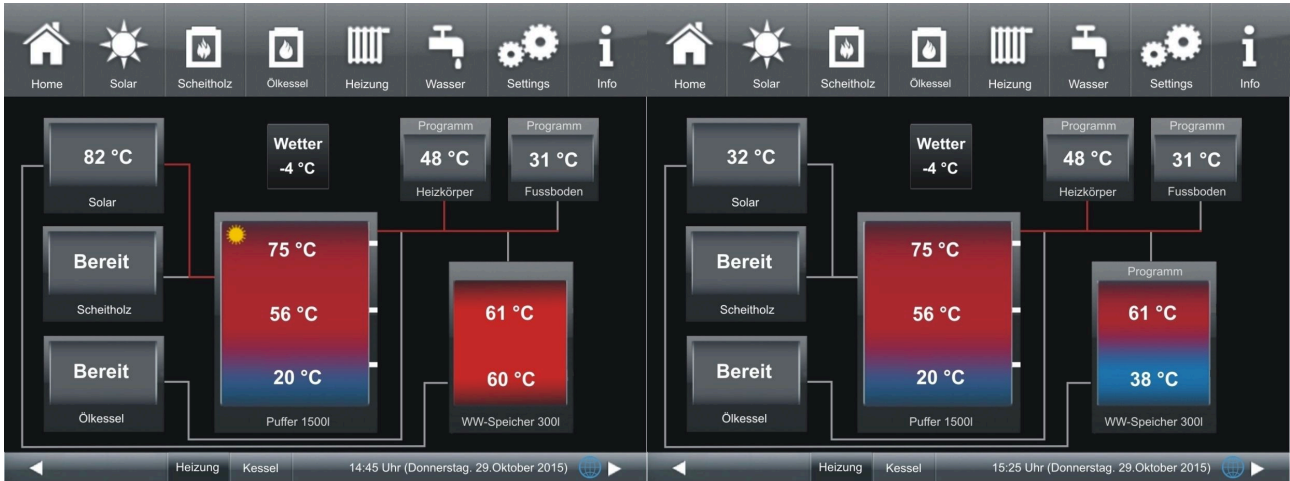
Home Solar Scheitholz Ölkessel Heizung Wasser Settings Info

82 °C
Solar

Wetter
-4 °C

Programm
48 °C
Heizkörper

Programm
31 °C
Fussboden

Bereit
Scheitholz

75 °C
56 °C
20 °C
Puffer 1500l

61 °C
60 °C
WW-Speicher 300l

Bereit
Ölkessel

Heizung Kessel 14:45 Uhr (Donnerstag. 29.Oktober 2015)

Home Solar Scheitholz Ölkessel Heizung Wasser Settings Info

32 °C
Solar

Wetter
-4 °C

Programm
48 °C
Heizkörper

Programm
31 °C
Fussboden

Bereit
Scheitholz

75 °C
56 °C
20 °C
Puffer 1500l

Programm
61 °C
38 °C
WW-Speicher 300l

Bereit
Ölkessel

Heizung Kessel 15:25 Uhr (Donnerstag. 29.Oktober 2015)